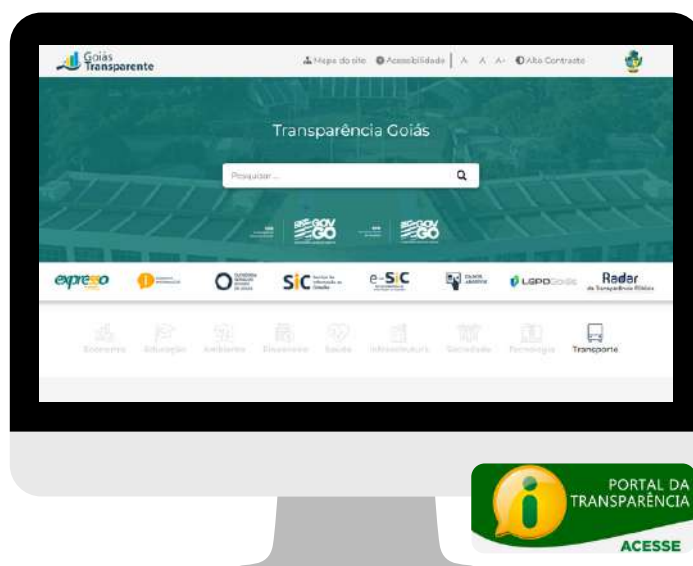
Goiás Transparente

Mapa do site Acessibilidade | A A A+ Alto Contraste

Transparência Goiás

Pesquisar...

GOV GO

GOV GO

expresso

SIC

e-SIC

LGPD

Radar da Transparência Pública

Economia Educação Ambiente Finanças Saúde Infraestrutura Sociedade Tecnologia Transporte

PORTAL DA TRANSPARÊNCIA

ACESSE